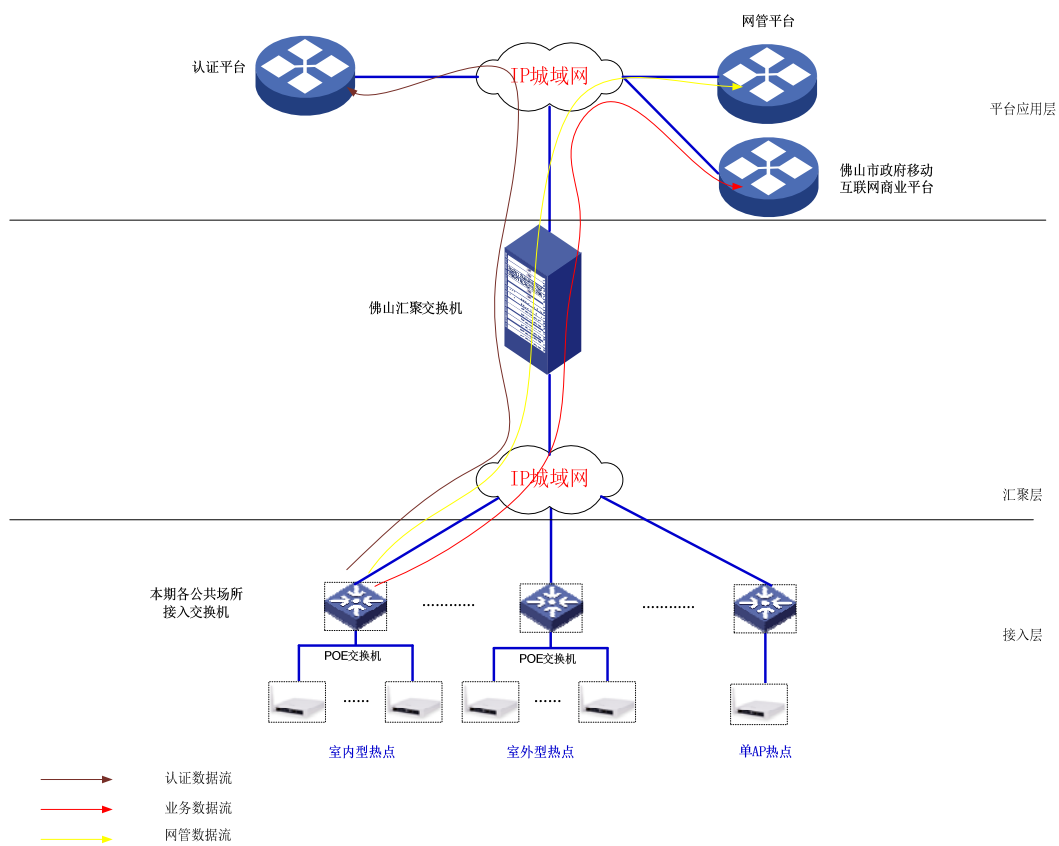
网管平台

认证平台

IP城域网

平台应用层

佛山市政府移动
互联网商业平台

佛山汇聚交换机

IP城域网

汇聚层

本期各公共场所
接入交换机

............

............

接入层

POE交换机

POE交换机

......

......

室内型热点

室外型热点

单AP热点

认证数据流

业务数据流

网管数据流